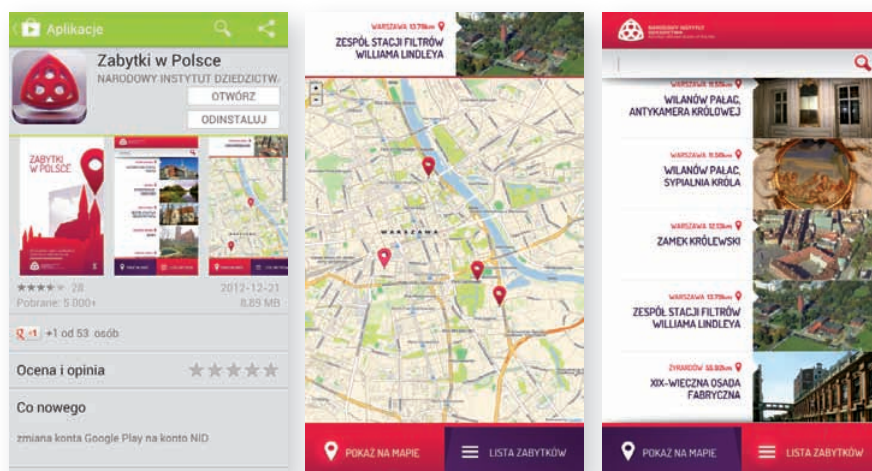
Aplikacje

Zabytki w Polsce
NARODOWY INSTYTUT DZIEDZICTW

OTWÓRZ
ODINSTALUJ

ZABYTKI W POLSCE

28
Pobrane: 5 000+
2012-12-21
8,89 MB

+1 +1 od 53 osób

Ocena i opinia

Co nowego

zmiana konta Google Play na konto NID

WARSZAWA 13.78km
ZESPÓŁ STACJI FILTRÓW WILLIAMA LINDLEYA

WARSZAWA

POKAŻ NA MAPIE
LISTA ZABYTKÓW

NARODOWY INSTYTUT DZIEDZICTWA

WARSZAWA 11.50km
WILANÓW PAŁAC, ANTYKAMERA KRÓLOWEJ

WARSZAWA 11.50km
WILANÓW PAŁAC, SYPIALNIA KRÓLA

WARSZAWA 12.13km
ZAMEK KRÓLEWSKI

WARSZAWA 13.78km
ZESPÓŁ STACJI FILTRÓW WILLIAMA LINDLEYA

ŻYRARDÓW 58.80km
XIX-WIECZNA OSADA FABRYCZNA

POKAŻ NA MAPIE
LISTA ZABYTKÓW